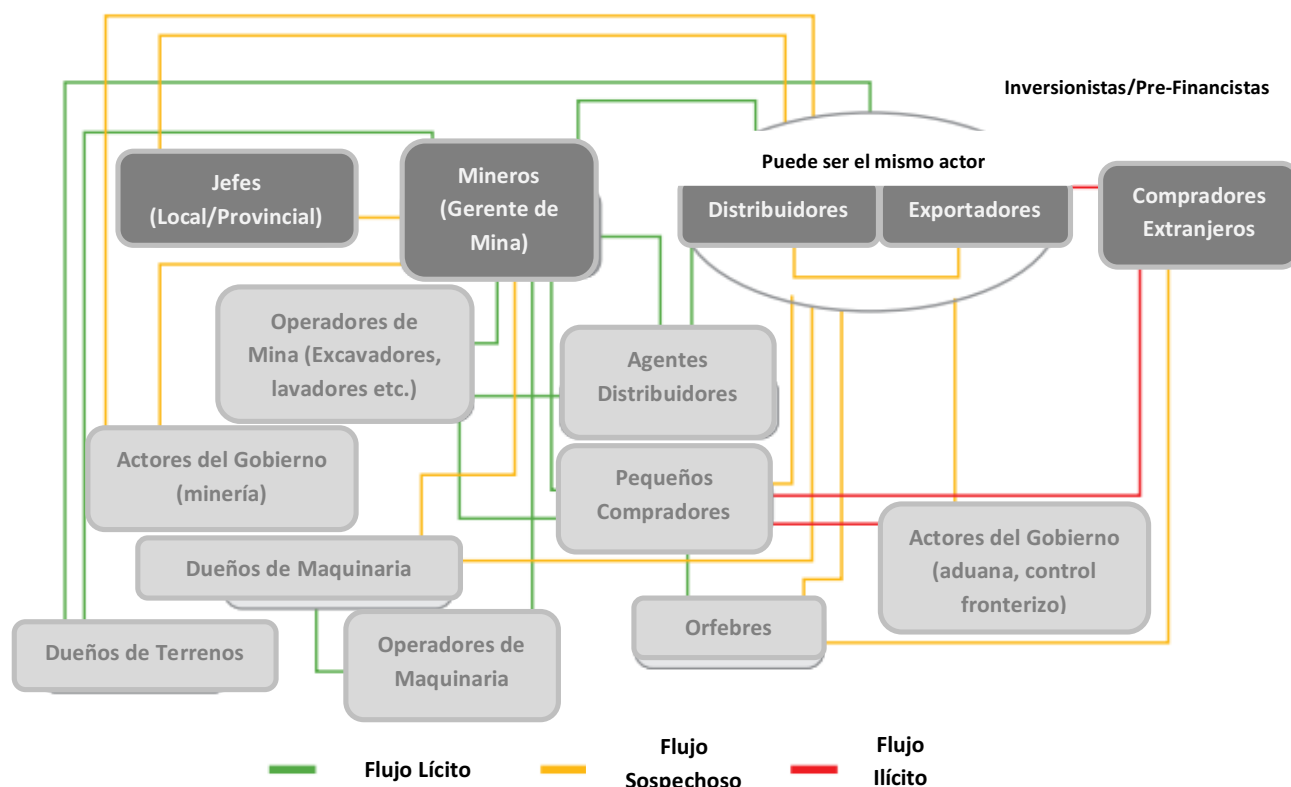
Inversionistas/Pre-Financistas

Puede ser el mismo actor

Jefes (Local/Provincial)

Mineros (Gerente de Mina)

Distribuidores

Exportadores

Compradores Extranjeros

Operadores de Mina (Excavadores, lavadores etc.)

Agentes Distribuidores

Actores del Gobierno (minería)

Pequeños Compradores

Actores del Gobierno (aduana, control fronterizo)

Dueños de Maquinaria

Orfebres

Dueños de Terrenos

Operadores de Maquinaria

Flujo Lícito

Flujo Sospechoso

Flujo Ilícito